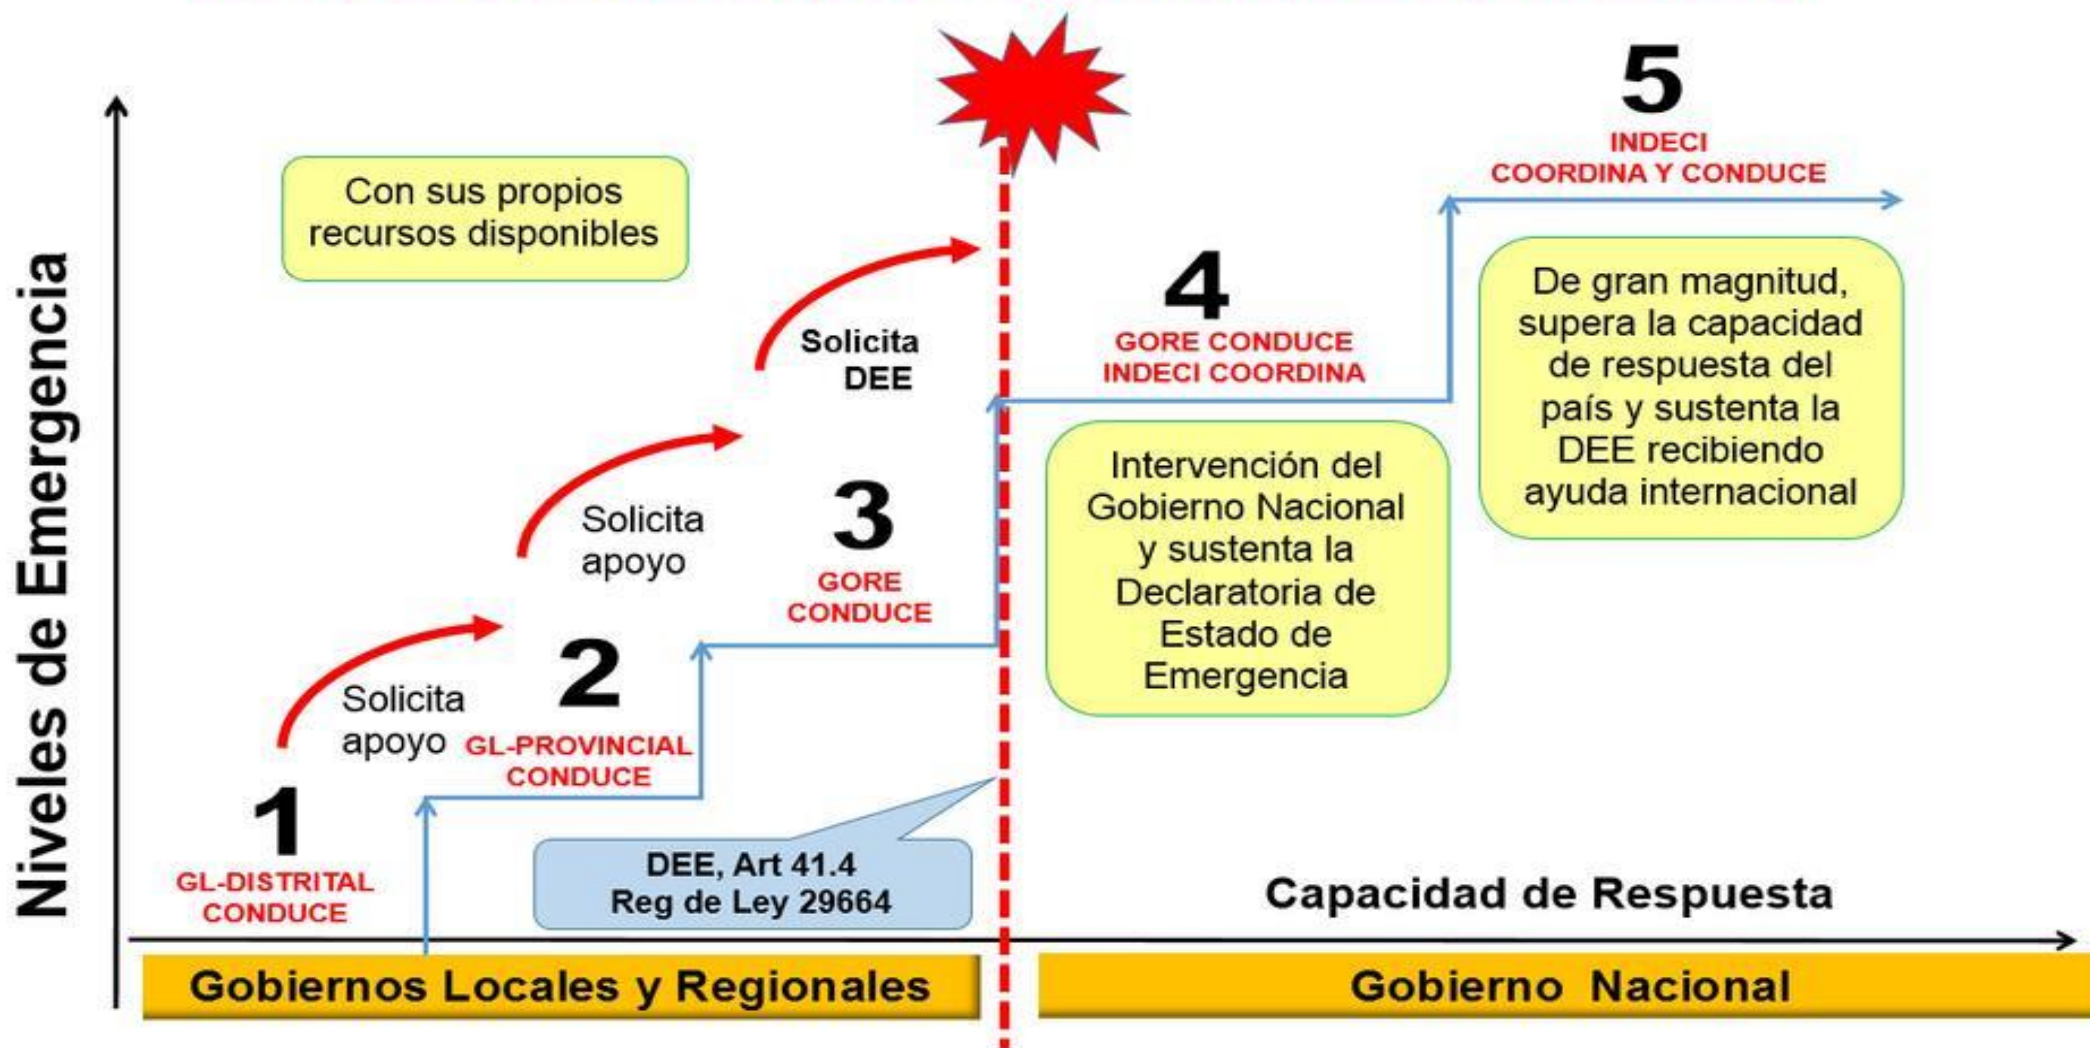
Niveles de Emergencia

Con sus propios recursos disponibles

5
INDECI
COORDINA Y CONDUCE

Solicita DEE

4
GORE CONDUCE
INDECI COORDINA

De gran magnitud, supera la capacidad de respuesta del país y sustenta la DEE recibiendo ayuda internacional

Solicita apoyo

3
GORE CONDUCE

Intervención del Gobierno Nacional y sustenta la Declaratoria de Estado de Emergencia

Solicita apoyo

2
GL-PROVINCIAL CONDUCE

1
GL-DISTRITAL CONDUCE

DEE, Art 41.4
Reg de Ley 29664

Capacidad de Respuesta

Gobiernos Locales y Regionales

Gobierno Nacional